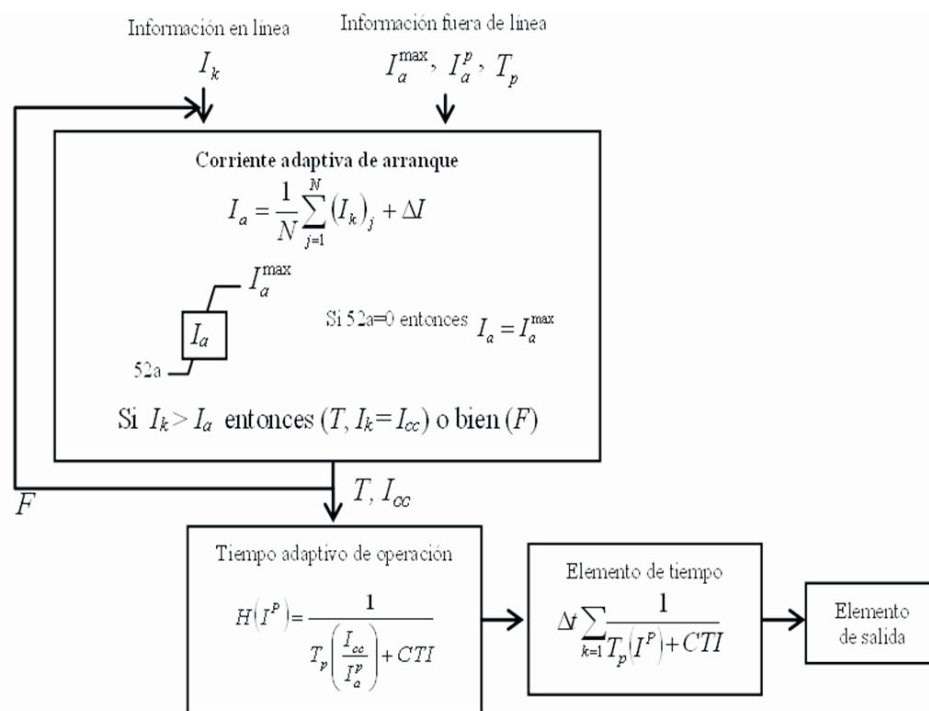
Información en línea

$I_k$

Información fuera de línea

$I_a^{\max}$, $I_a^p$, $T_p$

Corriente adaptiva de arranque

$I_a = \frac{1}{N}\sum_{j=1}^{N}(I_k)_j + \Delta I$

$I_a^{\max}$

$I_a$

52a

Si 52a=0 entonces $I_a = I_a^{\max}$

Si $I_k > I_a$ entonces $(T, I_k = I_{cc})$ o bien $(F)$

$F$

$T, I_{cc}$

Tiempo adaptivo de operación

$H(I^P) = \frac{1}{T_p\left(\frac{I_{cc}}{I_a^p}\right) + CTI}$

Elemento de tiempo

$\Delta t \sum_{k=1} \frac{1}{T_p(I^P) + CTI}$

Elemento de salida